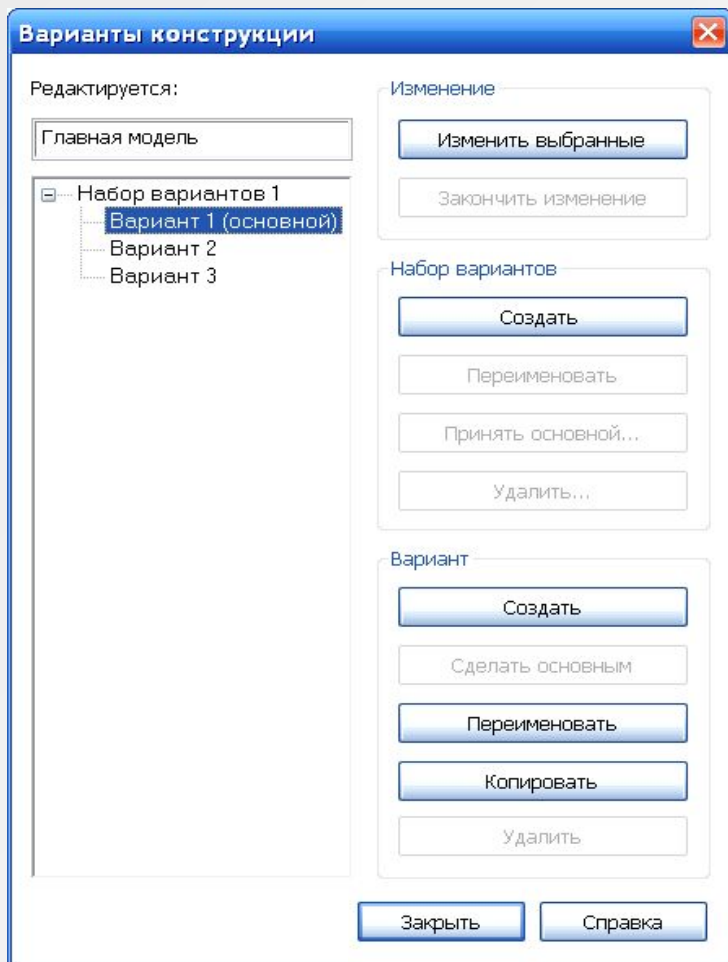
Варианты конструкции

Редактируется:

Главная модель

Набор вариантов 1
Вариант 1 (основной)
Вариант 2
Вариант 3

Изменение
Изменить выбранные
Закончить изменение

Набор вариантов
Создать
Переименовать
Принять основной...
Удалить...

Вариант
Создать
Сделать основным
Переименовать
Копировать
Удалить

Закрыть
Справка